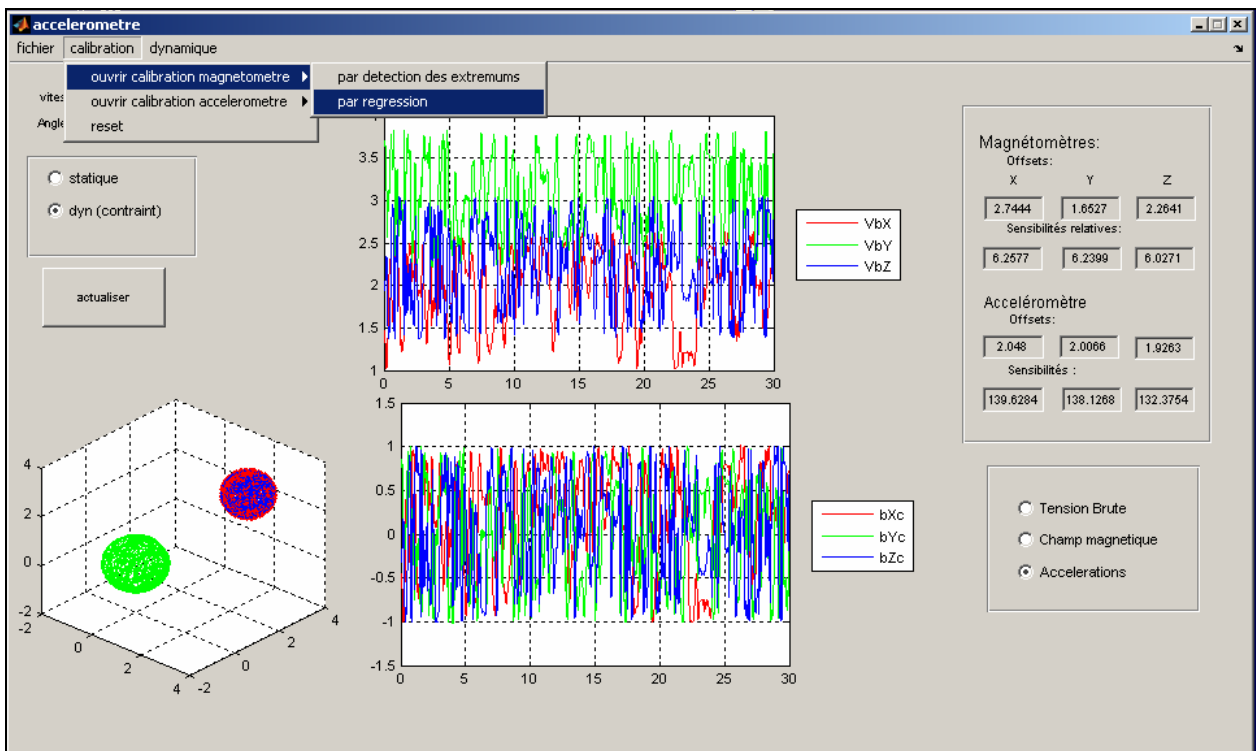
accelerometre

fichier calibration dynamique

ouvrir calibration magnetometre ▶
ouvrir calibration accelerometre ▶
reset

par detection des extremums
par regression

vites
Angle

statique
dyn (contraint)

actualiser

3.5
3
2.5
2
1.5
1
0 5 10 15 20 25 30

VbX
VbY
VbZ

1.5
1
0.5
0
-0.5
-1
-1.5
0 5 10 15 20 25 30

bXc
bYc
bZc

4
2
0
-2
-2
0
2
4
-2
0
2
4

Magnétomètres:
Offsets:
X Y Z

| 2.7444 | 1.6527 | 2.2641 |
|---|---|---|

Sensibilités relatives:

| 6.2577 | 6.2399 | 6.0271 |
|---|---|---|

Accéléromètre
Offsets:

| 2.048 | 2.0066 | 1.9263 |
|---|---|---|

Sensibilités :

| 139.6284 | 138.1268 | 132.3754 |
|---|---|---|

Tension Brute
Champ magnetique
Accelerations